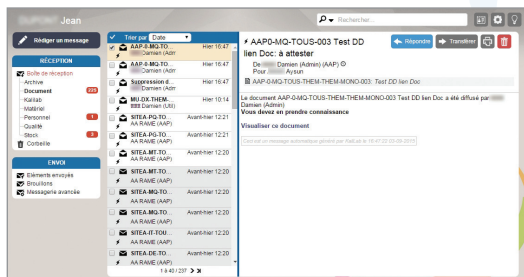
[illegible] Jean

Rechercher...

Rédiger un message

RÉCEPTION

Boîte de réception

Archive

Document 229

Kalilab

Matériel

Personnel 1

Qualité

Stock 3

Corbeille

ENVOI

Éléments envoyés

Brouillons

Messagerie avancée

Trier par Date

AAP-0-MQ-TO... Hier 16:47
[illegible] Damien (Adm

AAP-0-MQ-TO... Hier 16:47
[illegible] Damien (Adm

Suppression d... Hier 16:45
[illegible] Damien (Adm

MU-DX-THEM-... Hier 10:14
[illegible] Damien (Util)

SITEA-PQ-TO... Avant-hier 12:21
AA RAME (AAP)

SITEA-PQ-TO... Avant-hier 12:21
AA RAME (AAP)

SITEA-MT-TO... Avant-hier 12:21
AA RAME (AAP)

SITEA-MT-TO... Avant-hier 12:20
AA RAME (AAP)

SITEA-PQ-TO... Avant-hier 12:20
AA RAME (AAP)

SITEA-MQ-TO... Avant-hier 12:20
AA RAME (AAP)

SITEA-IT-TOU... Avant-hier 12:20
AA RAME (AAP)

SITEA-DE-TO... Avant-hier 12:20
AA RAME (AAP)

1 à 40 / 237

AAP0-MQ-TOUS-003 Test DD lien Doc: à attester

Répondre

Transférer

De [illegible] Damien (Admin) (AAP)

Pour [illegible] Aysun

AAP-0-MQ-TOUS-THEM-THEM-MONO-003: Test DD lien Doc

Le document AAP-0-MQ-TOUS-THEM-THEM-MONO-003 Test DD lien Doc a été diffusé par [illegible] Damien (Admin)

Vous devez en prendre connaissance

Visualiser ce document

Courriel ou message automatique généré par Kalilab le 16:47:22 20-09-2019